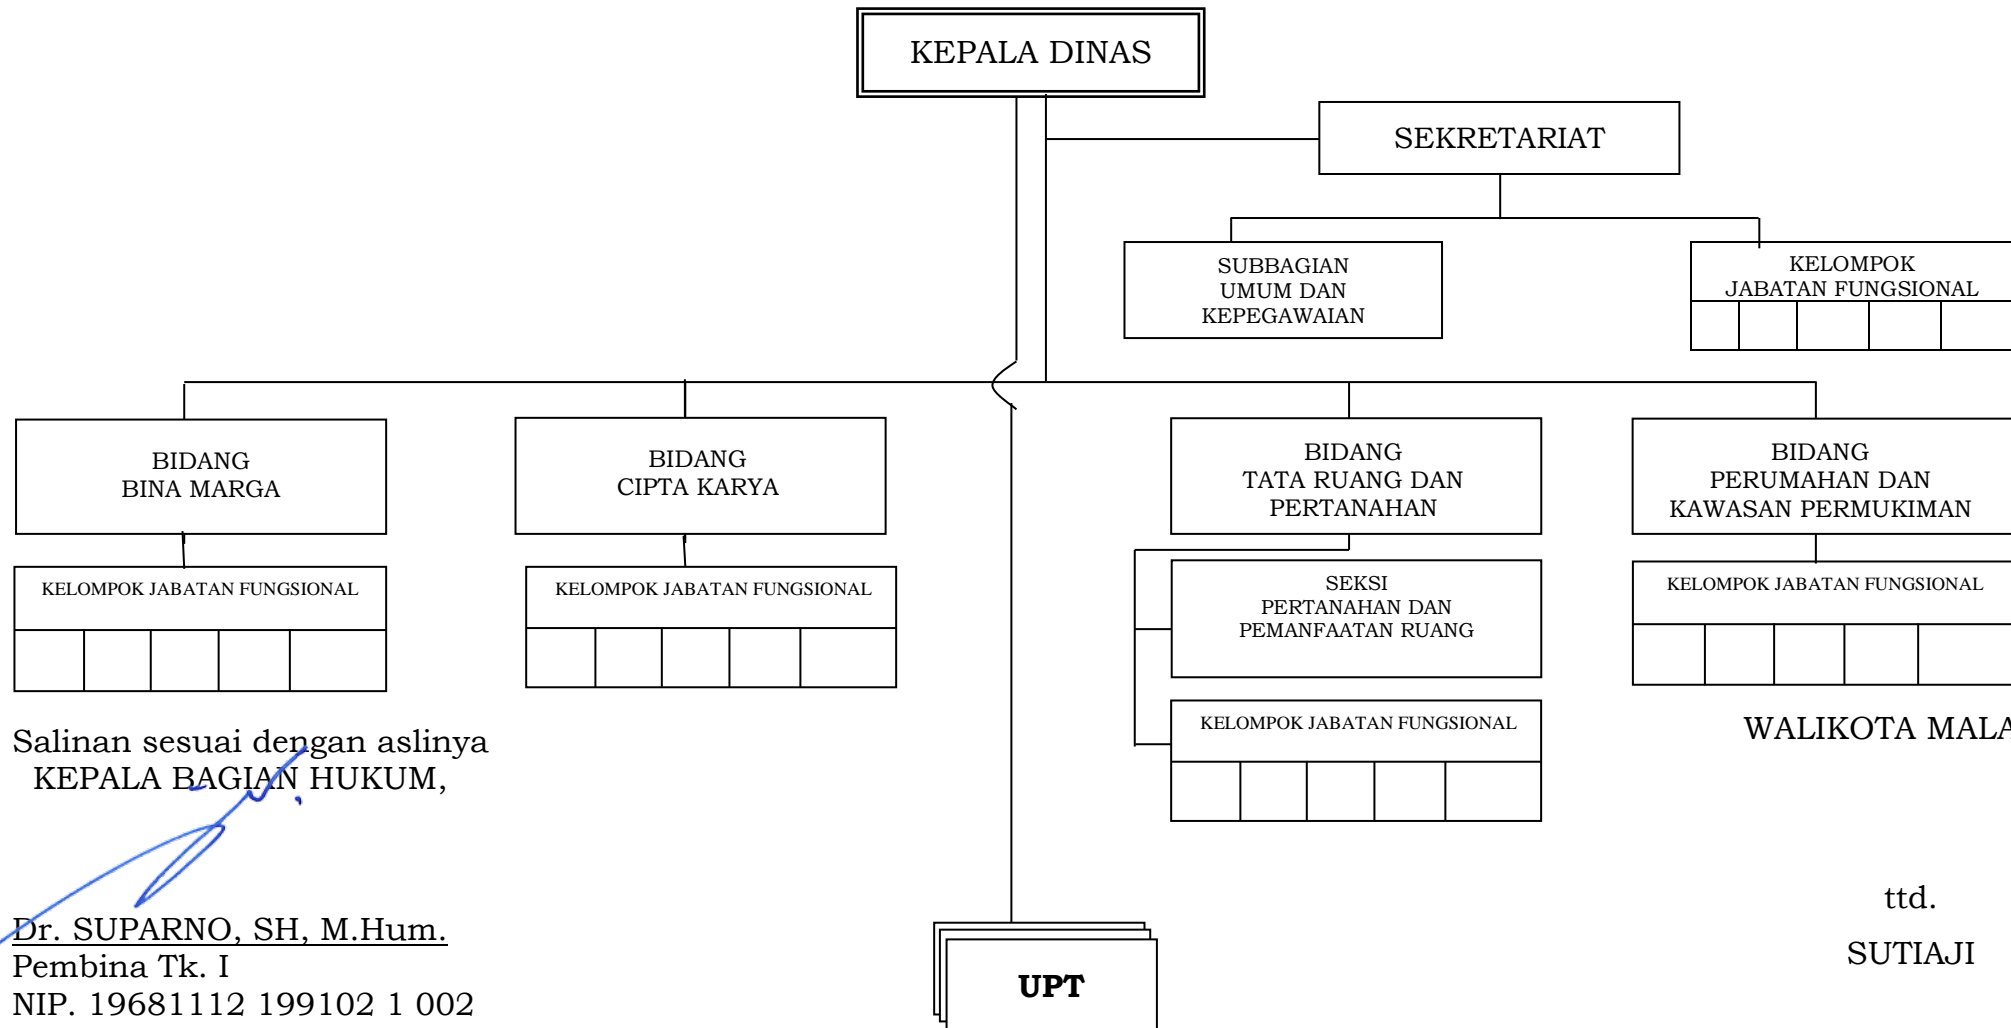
KEPALA DINAS

SEKRETARIAT

SUBBAGIAN UMUM DAN KEPEGAWAIAN

KELOMPOK JABATAN FUNGSIONAL

BIDANG BINA MARGA

KELOMPOK JABATAN FUNGSIONAL

BIDANG CIPTA KARYA

KELOMPOK JABATAN FUNGSIONAL

BIDANG TATA RUANG DAN PERTANAHAN

SEKSI PERTANAHAN DAN PEMANFAATAN RUANG

KELOMPOK JABATAN FUNGSIONAL

BIDANG PERUMAHAN DAN KAWASAN PERMUKIMAN

KELOMPOK JABATAN FUNGSIONAL

UPT

Salinan sesuai dengan aslinya
KEPALA BAGIAN HUKUM,

Dr. SUPARNO, SH, M.Hum.
Pembina Tk. I
NIP. 19681112 199102 1 002

WALIKOTA MALA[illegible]

ttd.

SUTIAJI